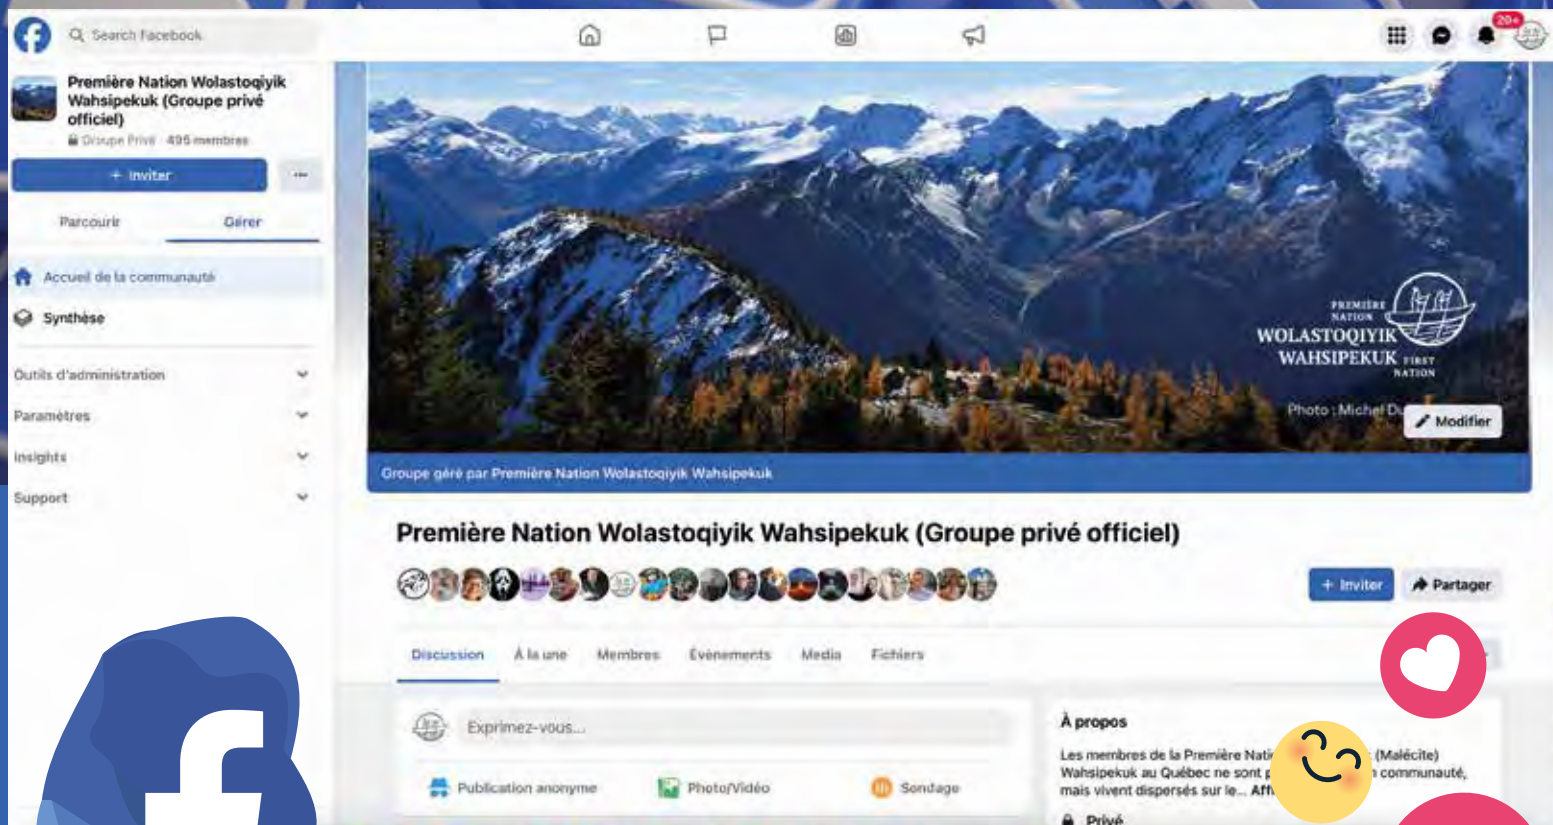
Search Facebook

20+

Première Nation Wolastoqiyik Wahsipekuk (Groupe privé officiel)

Groupe Privé · 495 membres

+ Inviter

···

Parcourir

Gérer

Accueil de la communauté

Synthèse

Outils d'administration

Paramètres

Insights

Support

PREMIÈRE NATION
WOLASTOQIYIK
WAHSIPEKUK FIRST NATION

Photo : Michel D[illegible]

Modifier

Groupe géré par Première Nation Wolastoqiyik Wahsipekuk

Première Nation Wolastoqiyik Wahsipekuk (Groupe privé officiel)

+ Inviter

Partager

Discussion

À la une

Membres

Événements

Média

Fichiers

Exprimez-vous...

Publication anonyme

Photo/Vidéo

Sondage

À propos

Les membres de la Première Nati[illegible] (Malécite) Wahsipekuk au Québec ne sont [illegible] communauté, mais vivent dispersés sur le... Aff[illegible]

Privé